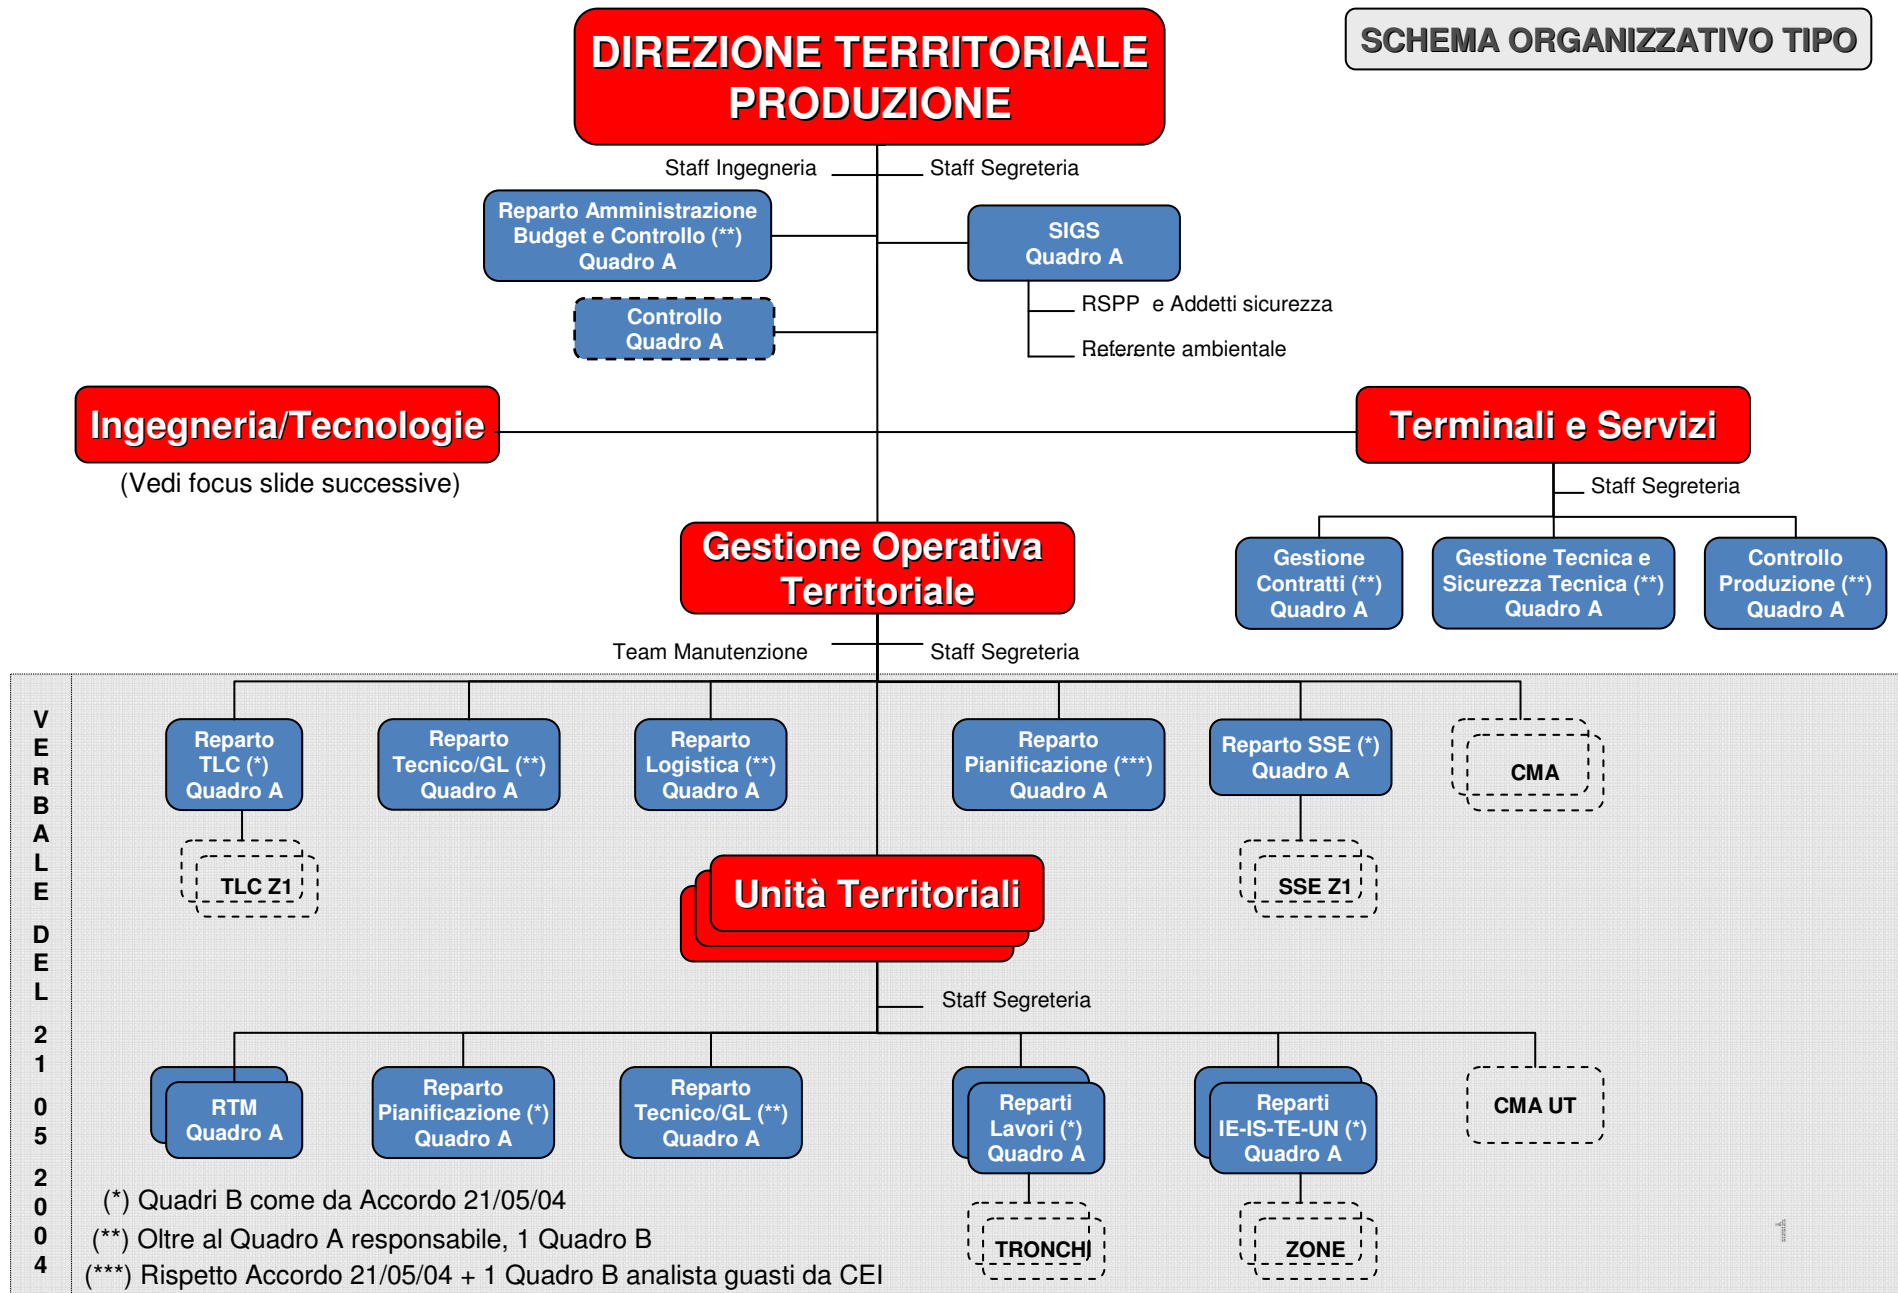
SCHEMA ORGANIZZATIVO TIPO

DIREZIONE TERRITORIALE PRODUZIONE

Staff Ingegneria

Staff Segreteria

Reparto Amministrazione Budget e Controllo (**) Quadro A

SIGS Quadro A

Controllo Quadro A

RSPP e Addetti sicurezza

Referente ambientale

Ingegneria/Tecnologie

(Vedi focus slide successive)

Terminali e Servizi

Staff Segreteria

Gestione Operativa Territoriale

Gestione Contratti (**) Quadro A

Gestione Tecnica e Sicurezza Tecnica (**) Quadro A

Controllo Produzione (**) Quadro A

Team Manutenzione

Staff Segreteria

VERBALE DEL 21 05 2004

Reparto TLC (*) Quadro A

Reparto Tecnico/GL (**) Quadro A

Reparto Logistica (**) Quadro A

Reparto Pianificazione (***) Quadro A

Reparto SSE (*) Quadro A

CMA

TLC Z1

Unità Territoriali

SSE Z1

Staff Segreteria

RTM Quadro A

Reparto Pianificazione (*) Quadro A

Reparto Tecnico/GL (**) Quadro A

Reparti Lavori (*) Quadro A

Reparti IE-IS-TE-UN (*) Quadro A

CMA UT

(*) Quadri B come da Accordo 21/05/04

(**) Oltre al Quadro A responsabile, 1 Quadro B

(***) Rispetto Accordo 21/05/04 + 1 Quadro B analista guasti da CEI

TRONCHI

ZONE